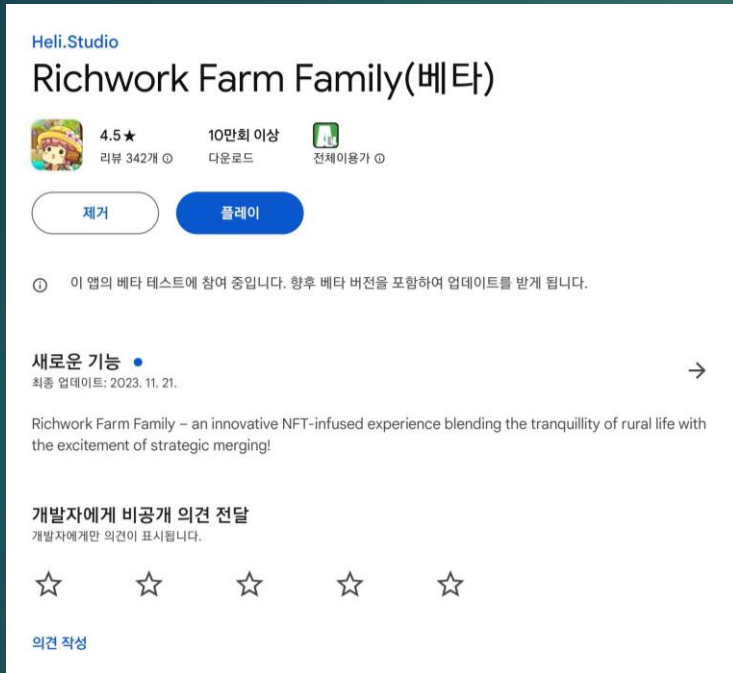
Heli.Studio

Richwork Farm Family(베타)

4.5★
리뷰 342개 ⓘ

10만회 이상
다운로드

전체이용가 ⓘ

제거

플레이

ⓘ 이 앱의 베타 테스트에 참여 중입니다. 향후 베타 버전을 포함하여 업데이트를 받게 됩니다.

새로운 기능 •
최종 업데이트: 2023. 11. 21.

→

Richwork Farm Family – an innovative NFT-infused experience blending the tranquillity of rural life with the excitement of strategic merging!

개발자에게 비공개 의견 전달
개발자에게만 의견이 표시됩니다.

☆ ☆ ☆ ☆ ☆

의견 작성